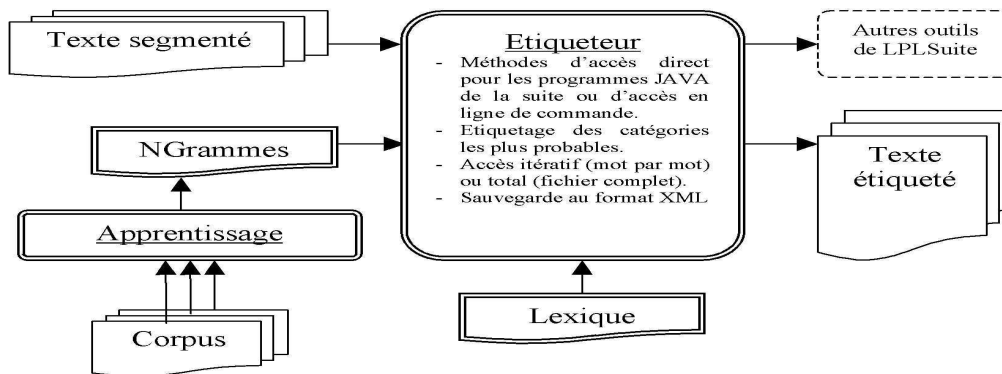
Texte segmenté

Etiqueteur

- Méthodes d'accès direct pour les programmes JAVA de la suite ou d'accès en ligne de commande.
- Etiquetage des catégories les plus probables.
- Accès itératif (mot par mot) ou total (fichier complet).
- Sauvegarde au format XML

Autres outils de LPLSuite

NGrammes

Texte étiqueté

Apprentissage

Lexique

Corpus